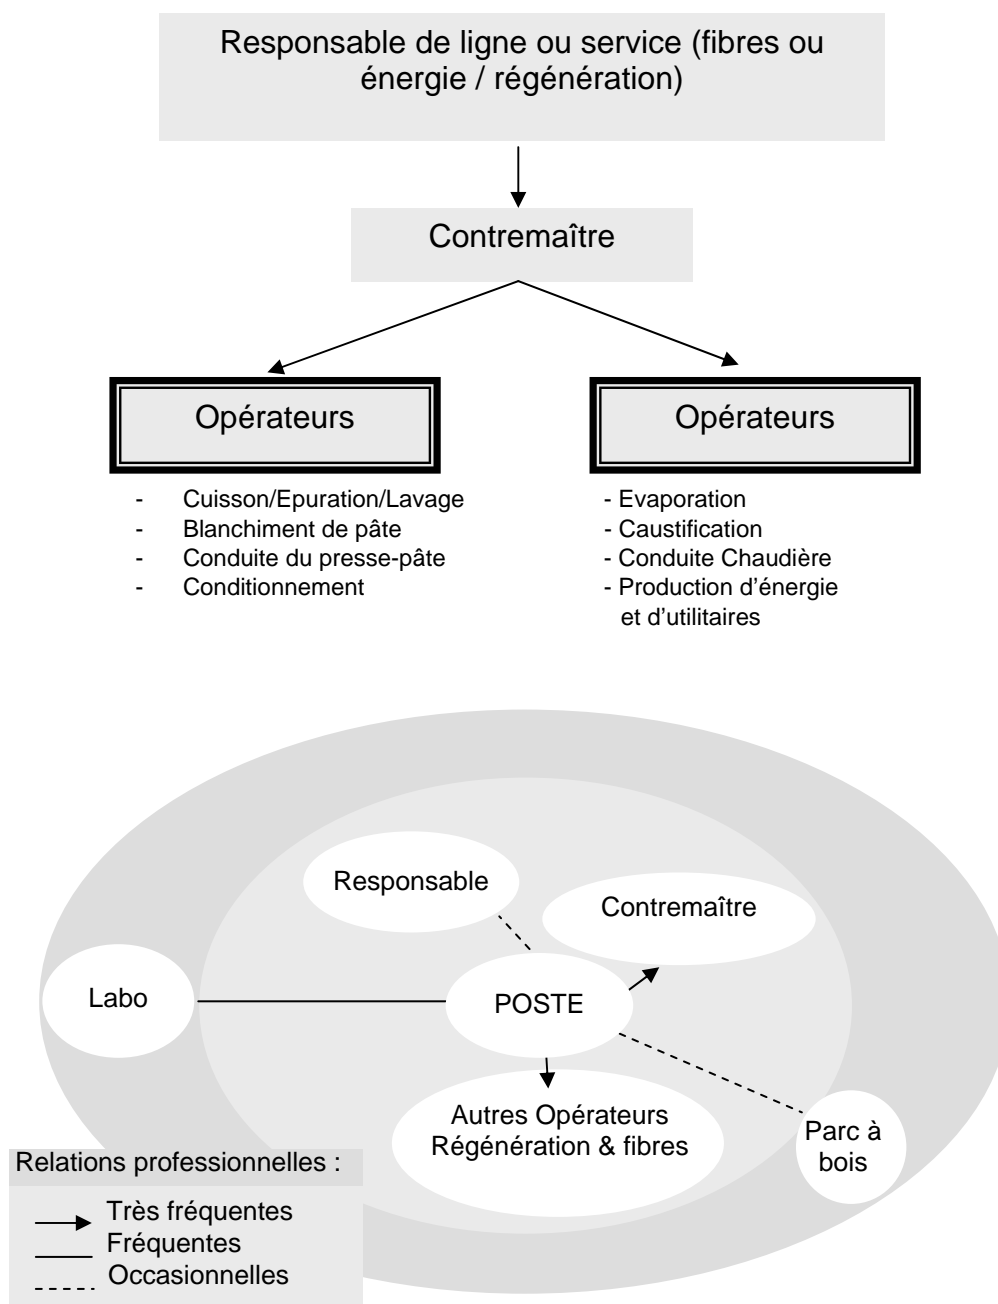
Responsable de ligne ou service (fibres ou énergie / régénération)

Contremaître

Opérateurs

- Cuisson/Epuration/Lavage
- Blanchiment de pâte
- Conduite du presse-pâte
- Conditionnement

Opérateurs

- Evaporation
- Caustification
- Conduite Chaudière
- Production d'énergie et d'utilitaires

Responsable

Contremaître

Labo

POSTE

Autres Opérateurs Régénération & fibres

Parc à bois

Relations professionnelles :

Très fréquentes
Fréquentes
Occasionnelles